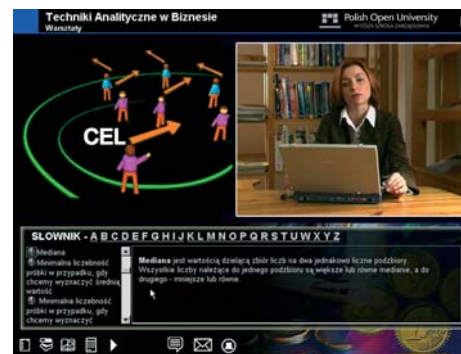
Techniki Analityczne w Biznesie
Warsztaty

Polish Open University
WYŻSZA SZKOŁA ZARZĄDZANIA

CEL

SŁOWNIK - A B C D E F G H I J K L M N O P Q R S T U W X Y Z

Mediana
Minimalna liczebność próbki w przypadku, gdy chcemy wyznaczyć średnią wartość
Minimalna liczebność próbki w przypadku, gdy chcemy wyznaczyć

Mediana jest wartością dzielącą zbiór liczb na dwa jednakowo liczne podzbiory. Wszystkie liczby należące do jednego podzbioru są większe lub równe medianie, a do drugiego - mniejsze lub równe.